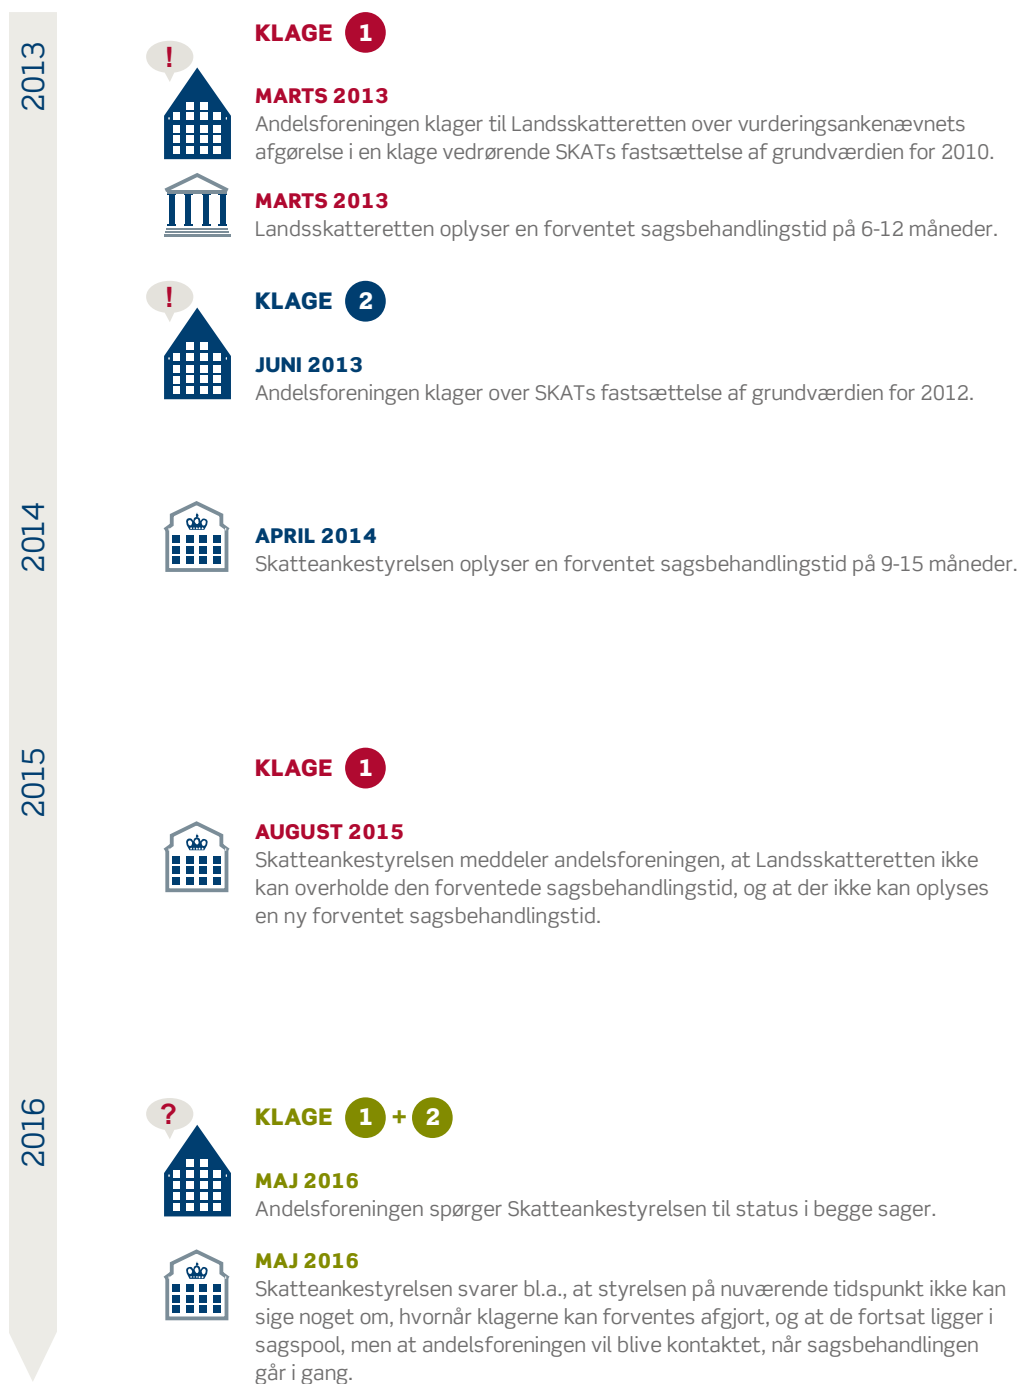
2013

! KLAGE 1

MARTS 2013
Andelsforeningen klager til Landsskatteretten over vurderingsankenævnets afgørelse i en klage vedrørende SKATs fastsættelse af grundværdien for 2010.

MARTS 2013
Landsskatteretten oplyser en forventet sagsbehandlingstid på 6-12 måneder.

! KLAGE 2

JUNI 2013
Andelsforeningen klager over SKATs fastsættelse af grundværdien for 2012.

2014

APRIL 2014
Skatteankestyrelsen oplyser en forventet sagsbehandlingstid på 9-15 måneder.

2015

KLAGE 1

AUGUST 2015
Skatteankestyrelsen meddeler andelsforeningen, at Landsskatteretten ikke kan overholde den forventede sagsbehandlingstid, og at der ikke kan oplyses en ny forventet sagsbehandlingstid.

2016

? KLAGE 1 + 2

MAJ 2016
Andelsforeningen spørger Skatteankestyrelsen til status i begge sager.

MAJ 2016
Skatteankestyrelsen svarer bl.a., at styrelsen på nuværende tidspunkt ikke kan sige noget om, hvornår klagerne kan forventes afgjort, og at de fortsat ligger i sagspool, men at andelsforeningen vil blive kontaktet, når sagsbehandlingen går i gang.